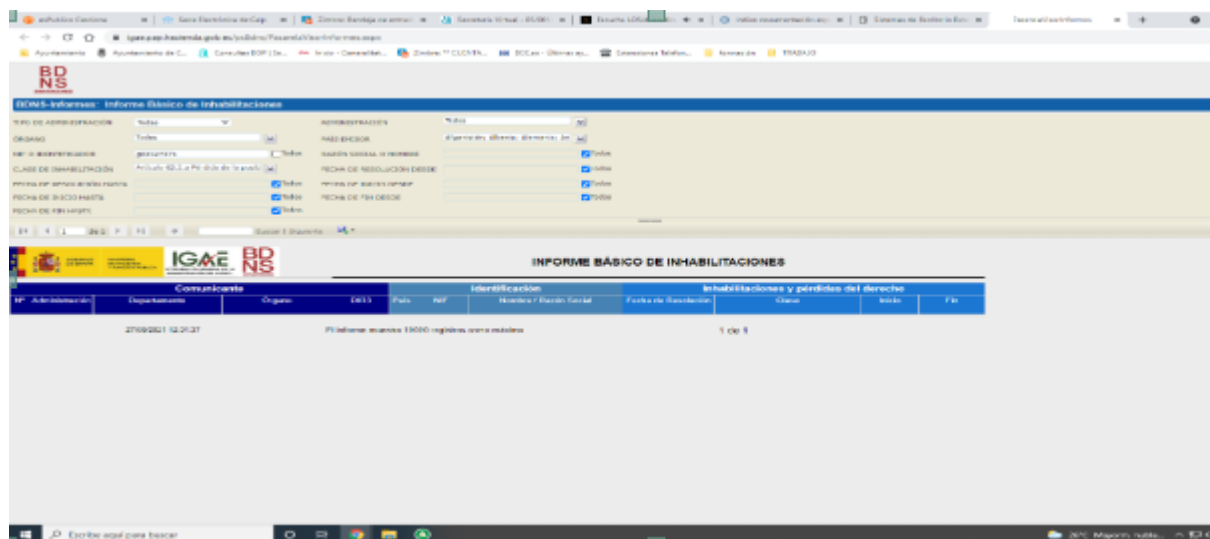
BD
NS

BDNS-Informes: Informe Básico de Inhabilitaciones

TIPO DE ADMINISTRACIÓN Todos
ADMINISTRACIÓN Todos
ÓRGANO Todos
PAÍS EMISOR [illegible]
NIF O IDENTIFICADOR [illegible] Todos
RAZÓN SOCIAL O NOMBRE Todos
CLASE DE INHABILITACIÓN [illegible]
FECHA DE RESOLUCIÓN DESDE Todos
FECHA DE RESOLUCIÓN HASTA Todos
FECHA DE INICIO DESDE Todos
FECHA DE INICIO HASTA Todos
FECHA DE FIN DESDE Todos
FECHA DE FIN HASTA Todos

1 de 5

IGAE BD NS

INFORME BÁSICO DE INHABILITACIONES

| Comunicante | | | | Identificación | | | Inhabilitaciones y pérdidas del derecho | | | |
|---|---|---|---|---|---|---|---|---|---|---|
| Nº Administración | Departamento | Órgano | DIR3 | País | NIF | Nombre / Razón Social | Fecha de Resolución | Clase | Inicio | Fin |

27/09/2021 12:21:37 El informe muestra 10000 registros como máximo 1 de 5

Escribe aquí para buscar
26°C Mayormente nublado